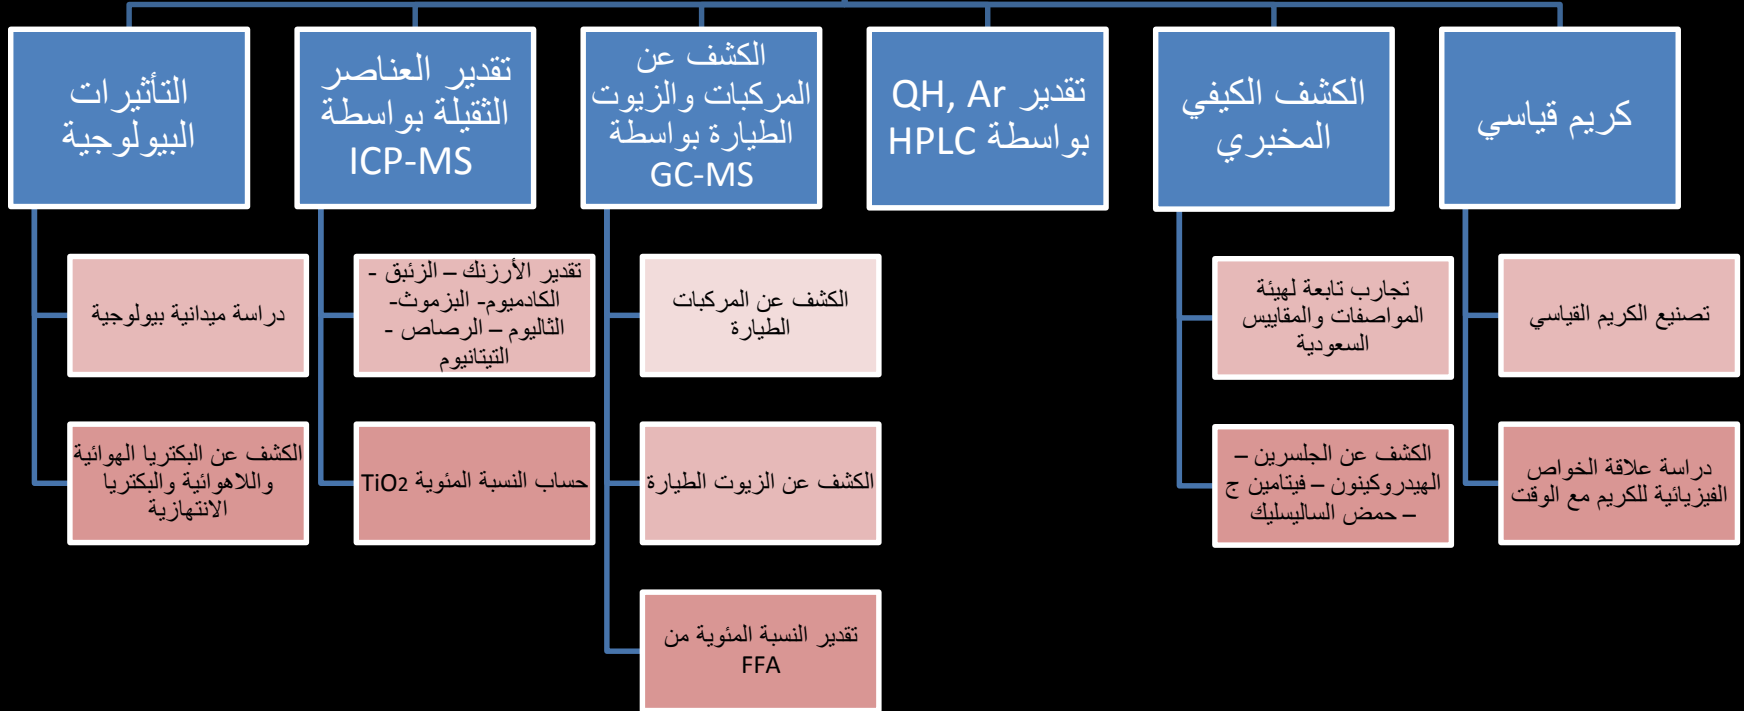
كريم قياسي

تصنيع الكريم القياسي

دراسة علاقة الخواص الفيزيائية للكريم مع الوقت

الكشف الكيفي المخبري

تجارب تابعة لهيئة المواصفات والمقاييس السعودية

الكشف عن الجلسرين – الهيدروكينون – فيتامين ج – حمض الساليسليك

تقدير QH, Ar بواسطة HPLC

الكشف عن المركبات والزيوت الطيارة بواسطة GC-MS

الكشف عن المركبات الطيارة

الكشف عن الزيوت الطيارة

تقدير النسبة المئوية من FFA

تقدير العناصر الثقيلة بواسطة ICP-MS

تقدير الأرزنك – الزئبق - الكادميوم- البزموث- الثاليوم – الرصاص - التيتانيوم

حساب النسبة المئوية TiO2

التأثيرات البيولوجية

دراسة ميدانية بيولوجية

الكشف عن البكتريا الهوائية واللاهوائية والبكتريا الانتهازية